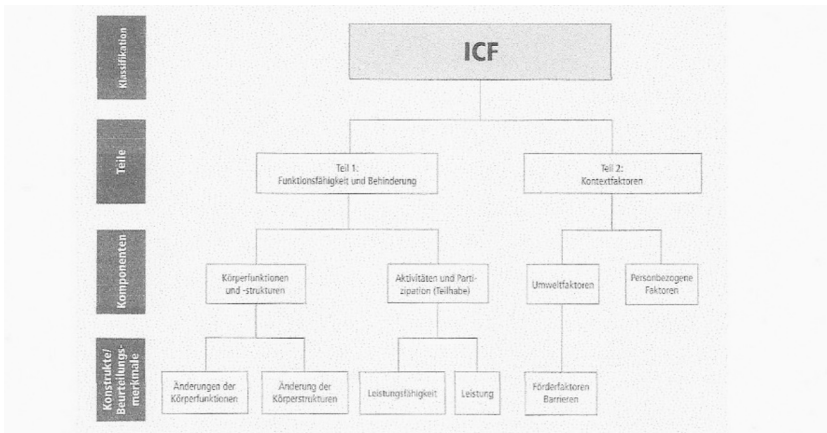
Klassifikation

ICF

Teile

Teil 1: Funktionsfähigkeit und Behinderung

Teil 2: Kontextfaktoren

Komponenten

Körperfunktionen und -strukturen

Aktivitäten und Partizipation (Teilhabe)

Umweltfaktoren

Personbezogene Faktoren

Konstrukte/ Beurteilungsmerkmale

Änderungen der Körperfunktionen

Änderung der Körperstrukturen

Leistungsfähigkeit

Leistung

Förderfaktoren Barrieren